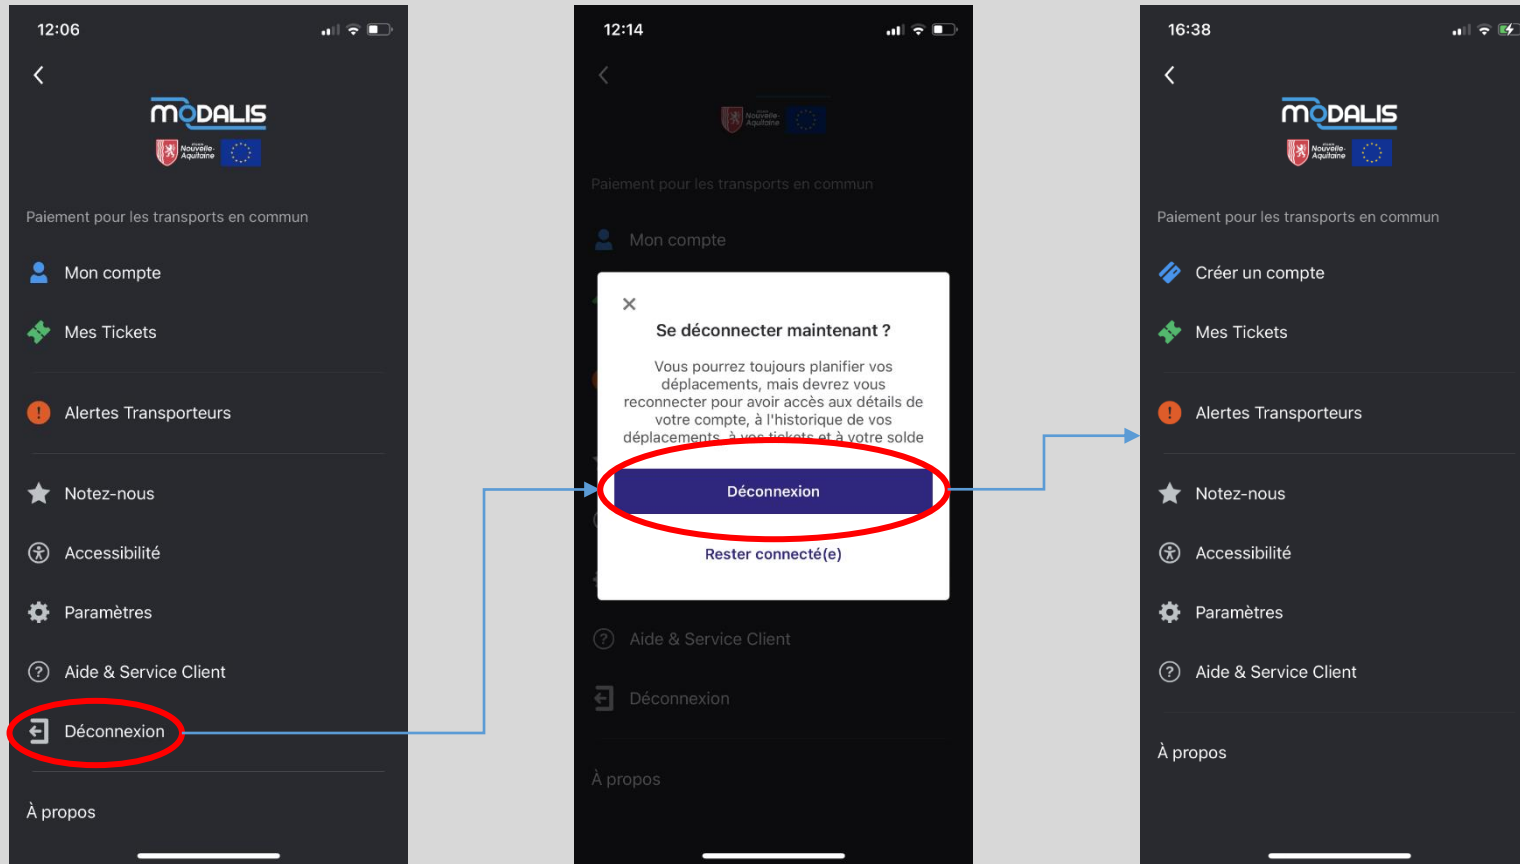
12:06

MODALIS

Nouvelle-Aquitaine

Paiement pour les transports en commun

Mon compte

Mes Tickets

Alertes Transporteurs

Notez-nous

Accessibilité

Paramètres

Aide & Service Client

Déconnexion

À propos

12:14

Nouvelle-Aquitaine

Paiement pour les transports en commun

Mon compte

×

Se déconnecter maintenant ?

Vous pourrez toujours planifier vos déplacements, mais devrez vous reconnecter pour avoir accès aux détails de votre compte, à l'historique de vos déplacements, à vos tickets et à votre solde

Déconnexion

Rester connecté(e)

Aide & Service Client

Déconnexion

À propos

16:38

MODALIS

Nouvelle-Aquitaine

Paiement pour les transports en commun

Créer un compte

Mes Tickets

Alertes Transporteurs

Notez-nous

Accessibilité

Paramètres

Aide & Service Client

À propos